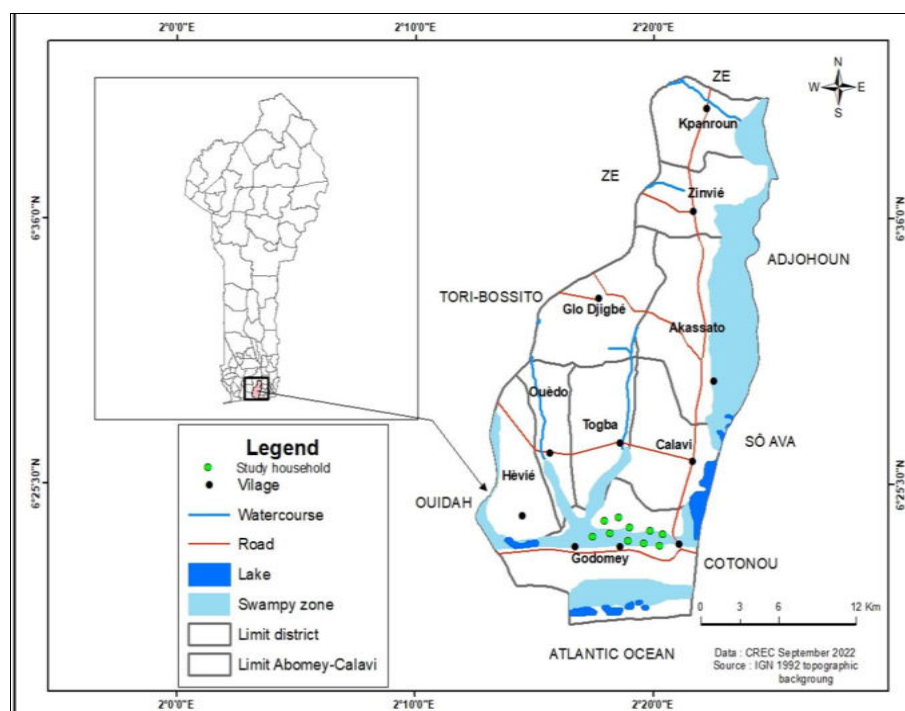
2°0'0"E 2°10'0"E 2°20'0"E

N
W E
S

ZE
Kpanroun
ZE
Zinvié
ADJOHOUN
TORI-BOSSITO
Glo Djigbé
Akassato
Ouèdo
Togba
Calavi
SÔ AVA
Hèvié
OUIDAH
Godomey
COTONOU
ATLANTIC OCEAN

6°36'0"N 6°36'0"N
6°25'30"N 6°25'30"N

Legend
Study household
Vilage
Watercourse
Road
Lake
Swampy zone
Limit district
Limit Abomey-Calavi

0 3 6 12 Km

Data : CREC September 2022
Source : IGN 1992 topographic backgroung

2°0'0"E 2°10'0"E 2°20'0"E